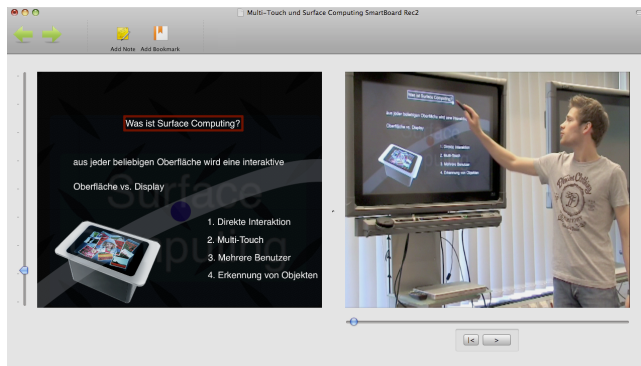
Multi-Touch und Surface Computing SmartBoard Rec2

Add Note Add Bookmark

Was ist Surface Computing?

aus jeder beliebigen Oberfläche wird eine interaktive

Oberfläche vs. Display

Surface Computing

1. Direkte Interaktion
2. Multi-Touch
3. Mehrere Benutzer
4. Erkennung von Objekten

|< >